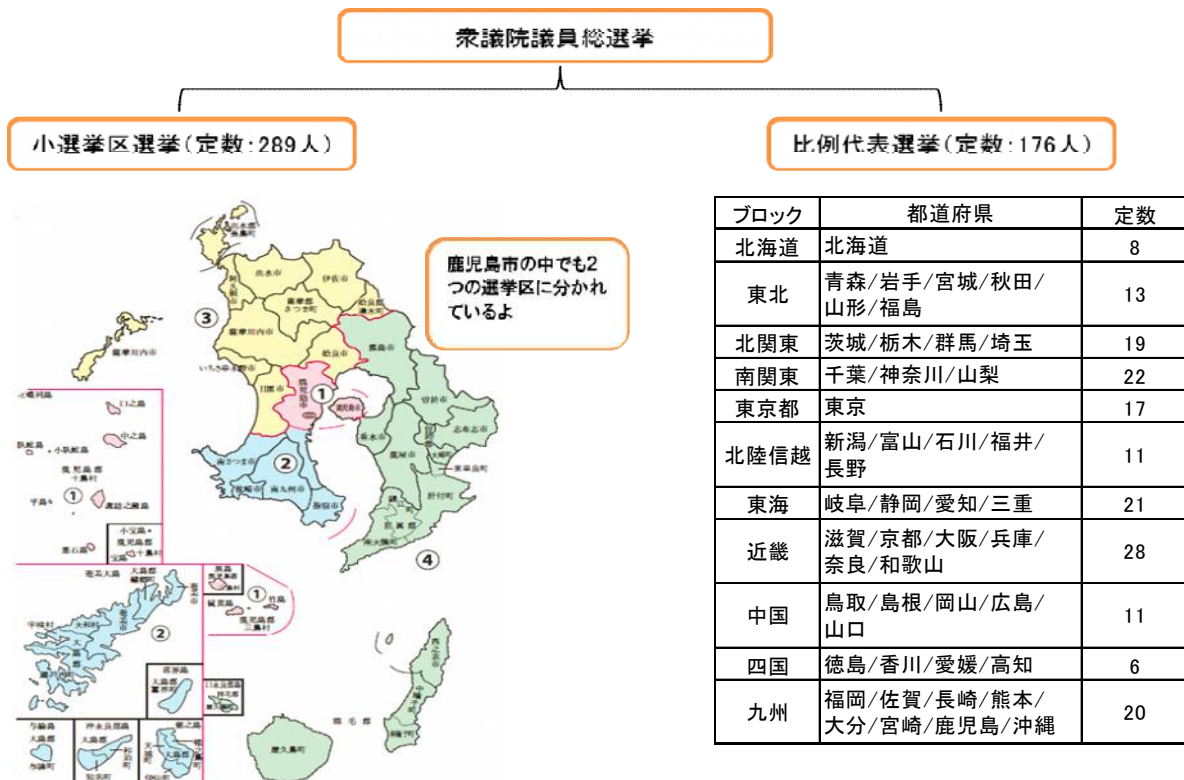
衆議院議員総選挙

小選挙区選挙（定数：289人）

比例代表選挙（定数：176人）

鹿児島市の中でも2つの選挙区に分かれているよ

③ ① ② ④ ① ② ①

| ブロック | 都道府県 | 定数 |
|---|---|---|
| 北海道 | 北海道 | 8 |
| 東北 | 青森/岩手/宮城/秋田/山形/福島 | 13 |
| 北関東 | 茨城/栃木/群馬/埼玉 | 19 |
| 南関東 | 千葉/神奈川/山梨 | 22 |
| 東京都 | 東京 | 17 |
| 北陸信越 | 新潟/富山/石川/福井/長野 | 11 |
| 東海 | 岐阜/静岡/愛知/三重 | 21 |
| 近畿 | 滋賀/京都/大阪/兵庫/奈良/和歌山 | 28 |
| 中国 | 鳥取/島根/岡山/広島/山口 | 11 |
| 四国 | 徳島/香川/愛媛/高知 | 6 |
| 九州 | 福岡/佐賀/長崎/熊本/大分/宮崎/鹿児島/沖縄 | 20 |